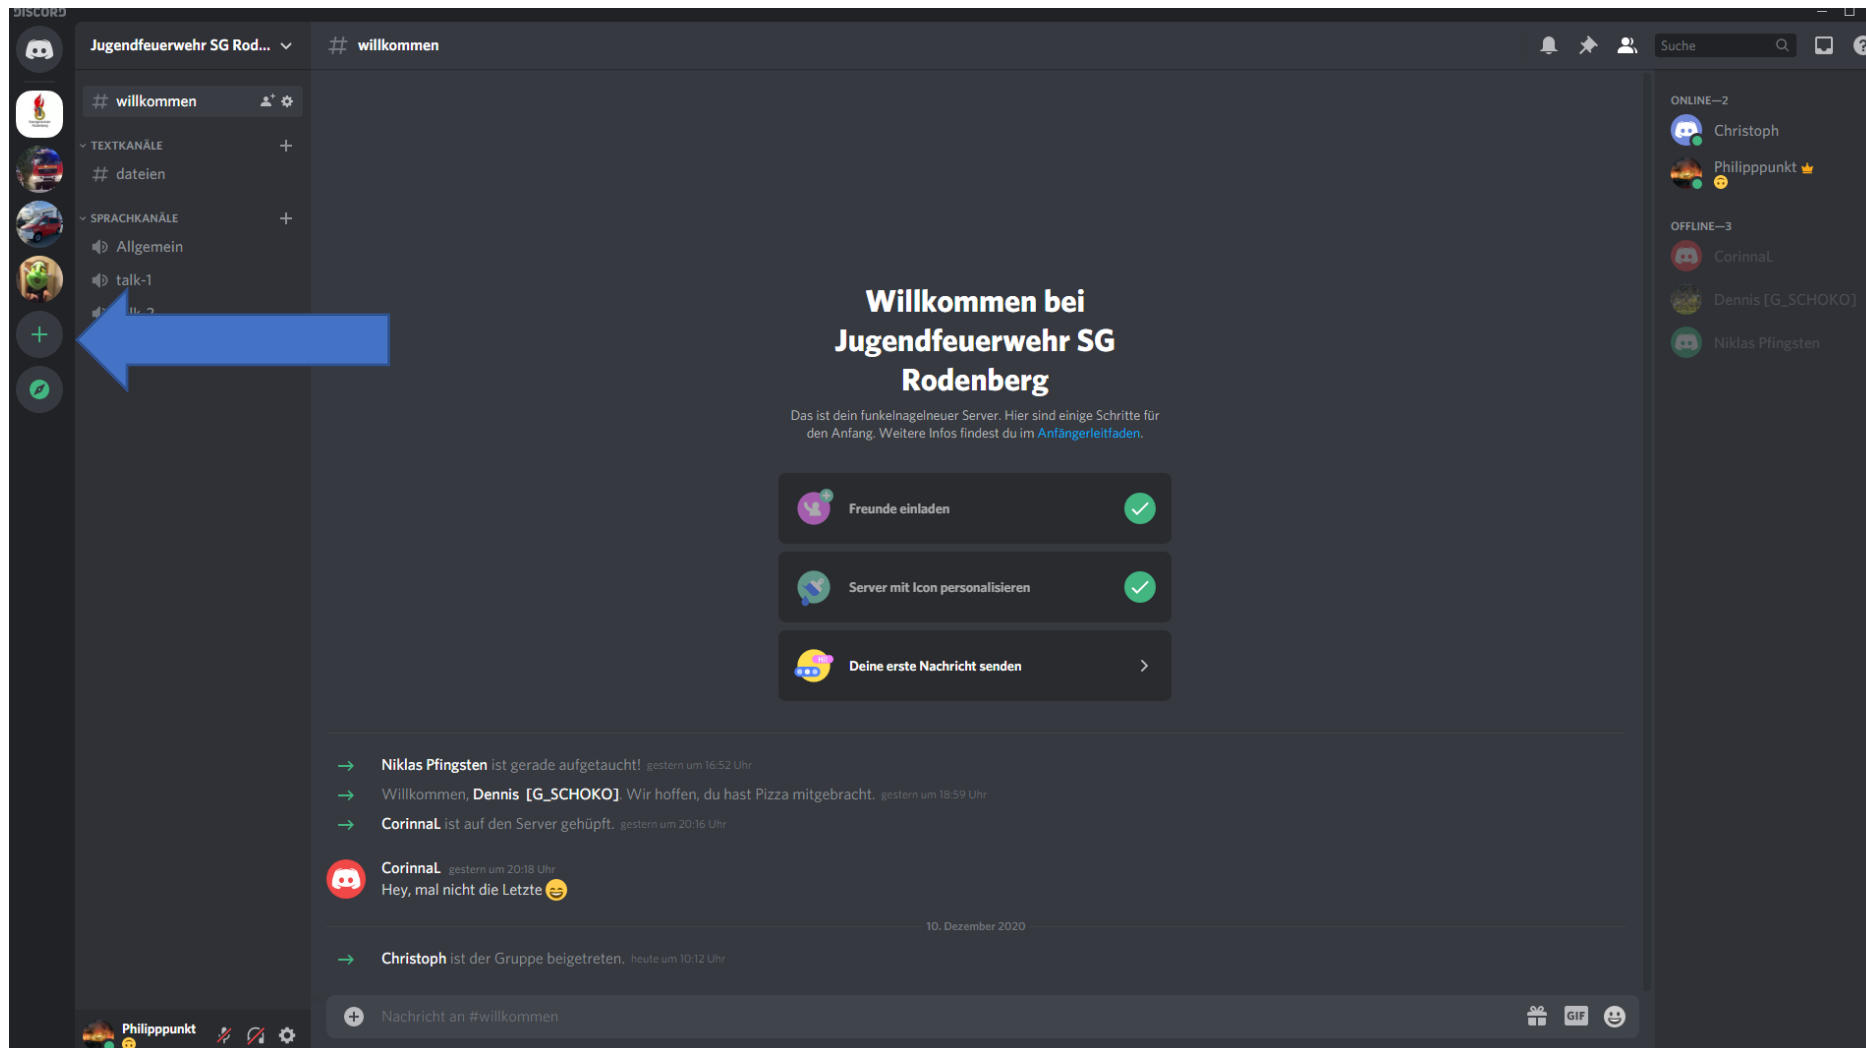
DISCORD

Jugendfeuerwehr SG Rod...

# willkommen

TEXTKANÄLE

# dateien

SPRACHKANÄLE

Allgemein

talk-1

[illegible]

Suche

ONLINE—2

Christoph

Philipppunkt

OFFLINE—3

CorinnaL

Dennis [G_SCHOKO]

Niklas Pfingsten

Willkommen bei Jugendfeuerwehr SG Rodenberg

Das ist dein funkelnagelneuer Server. Hier sind einige Schritte für den Anfang. Weitere Infos findest du im Anfängerleitfaden.

Freunde einladen

Server mit Icon personalisieren

Deine erste Nachricht senden

Niklas Pfingsten ist gerade aufgetaucht! gestern um 16:52 Uhr

Willkommen, Dennis [G_SCHOKO]. Wir hoffen, du hast Pizza mitgebracht. gestern um 18:59 Uhr

CorinnaL ist auf den Server gehüpft. gestern um 20:16 Uhr

CorinnaL gestern um 20:18 Uhr
Hey, mal nicht die Letzte 😆

10. Dezember 2020

Christoph ist der Gruppe beigetreten. heute um 10:12 Uhr

Nachricht an #willkommen

GIF

Philipppunkt